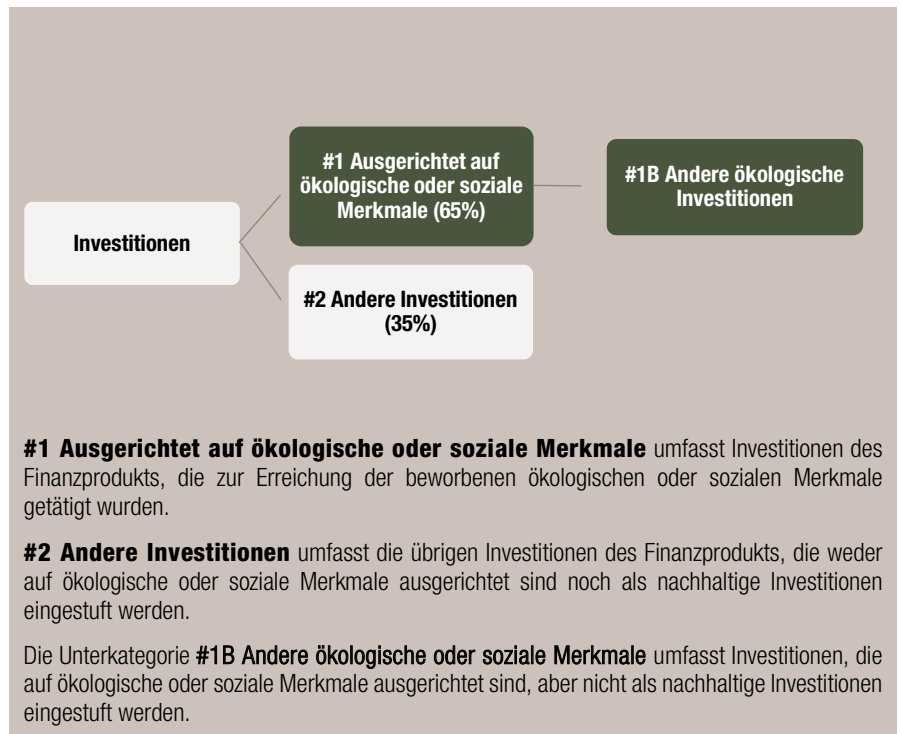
Investitionen

#1 Ausgerichtet auf ökologische oder soziale Merkmale (65%)

#1B Andere ökologische Investitionen

#2 Andere Investitionen (35%)

**#1 Ausgerichtet auf ökologische oder soziale Merkmale** umfasst Investitionen des Finanzprodukts, die zur Erreichung der beworbenen ökologischen oder sozialen Merkmale getätigt wurden.

**#2 Andere Investitionen** umfasst die übrigen Investitionen des Finanzprodukts, die weder auf ökologische oder soziale Merkmale ausgerichtet sind noch als nachhaltige Investitionen eingestuft werden.

Die Unterkategorie **#1B Andere ökologische oder soziale Merkmale** umfasst Investitionen, die auf ökologische oder soziale Merkmale ausgerichtet sind, aber nicht als nachhaltige Investitionen eingestuft werden.